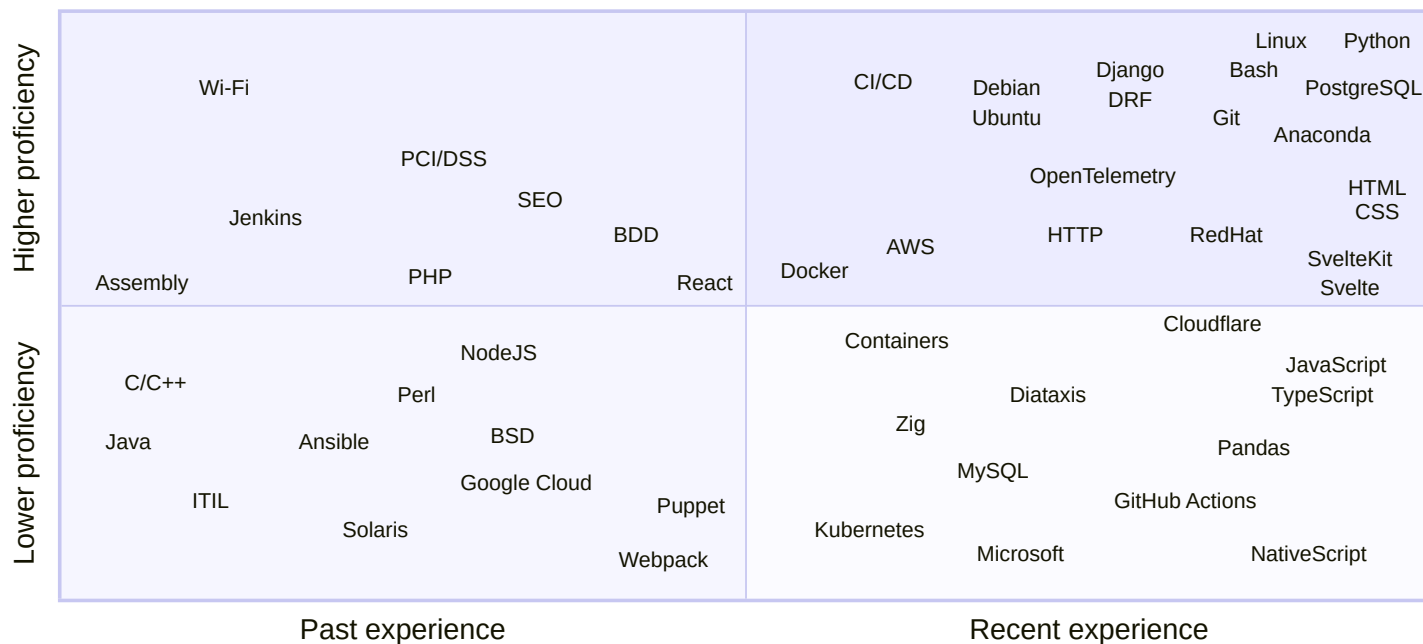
Higher proficiency

Wi-Fi
PCI/DSS
Jenkins
SEO
BDD
Assembly
PHP
React

CI/CD
Debian
Ubuntu
Django
DRF
Linux
Bash
Python
PostgreSQL
Git
Anaconda
OpenTelemetry
HTML
CSS
AWS
HTTP
RedHat
Docker
SvelteKit
Svelte

Lower proficiency

NodeJS
C/C++
Perl
Java
Ansible
BSD
Google Cloud
ITIL
Puppet
Solaris
Webpack

Containers
Cloudflare
JavaScript
Diataxis
TypeScript
Zig
Pandas
MySQL
GitHub Actions
Kubernetes
Microsoft
NativeScript

Past experience

Recent experience